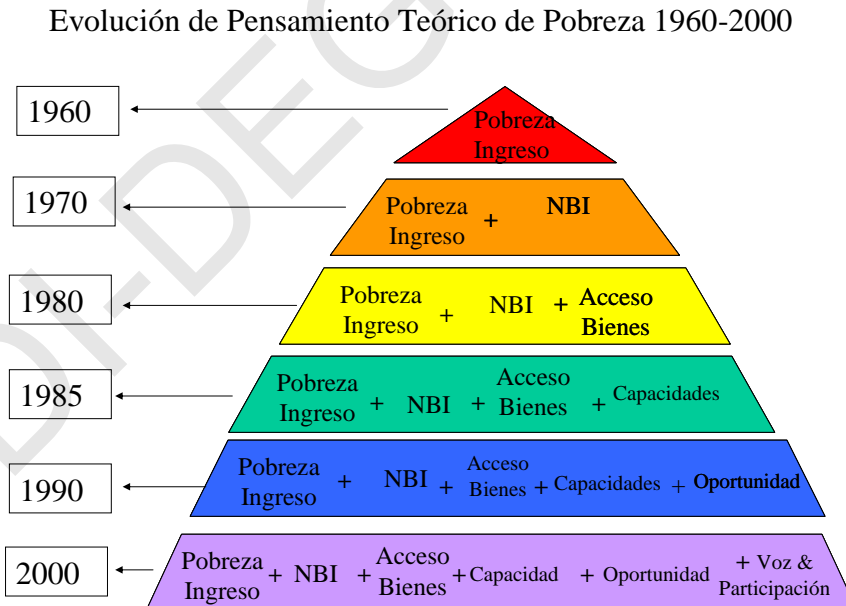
Evolución de Pensamiento Teórico de Pobreza 1960-2000

1960

Pobreza Ingreso

1970

Pobreza Ingreso + NBI

1980

Pobreza Ingreso + NBI + Acceso Bienes

1985

Pobreza Ingreso + NBI + Acceso Bienes + Capacidades

1990

Pobreza Ingreso + NBI + Acceso Bienes + Capacidades + Oportunidad

2000

Pobreza Ingreso + NBI + Acceso Bienes + Capacidad + Oportunidad + Voz & Participación

DI-DEG